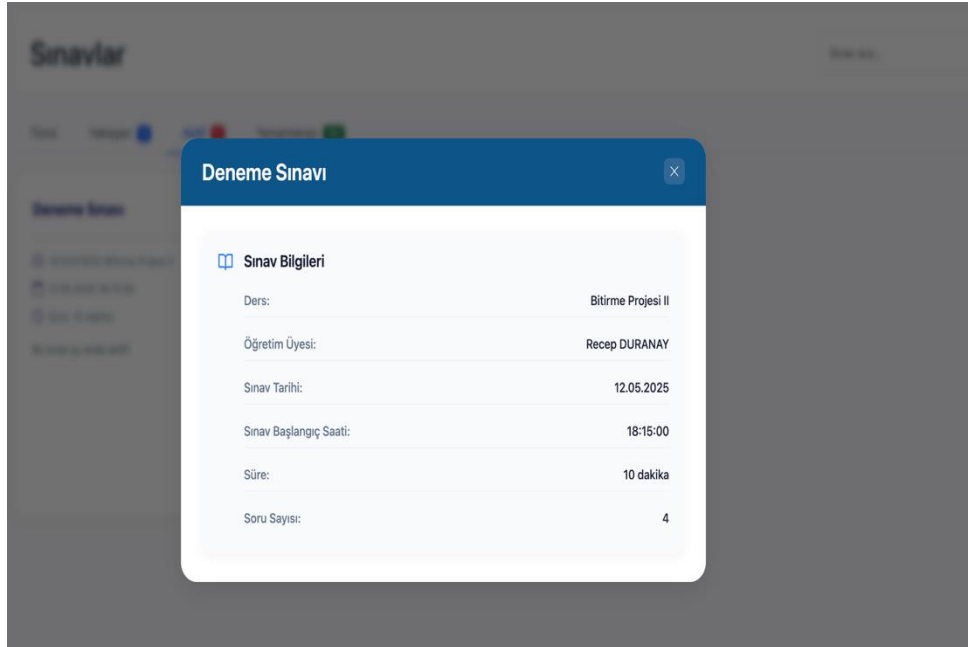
Sınavlar

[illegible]

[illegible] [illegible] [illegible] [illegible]

Deneme Sınavı

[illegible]
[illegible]
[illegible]
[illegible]

Deneme Sınavı

×

Sınav Bilgileri

| | |
|---|---|
| Ders: | Bitirme Projesi II |
| Öğretim Üyesi: | Recep DURANAY |
| Sınav Tarihi: | 12.05.2025 |
| Sınav Başlangıç Saati: | 18:15:00 |
| Süre: | 10 dakika |
| Soru Sayısı: | 4 |